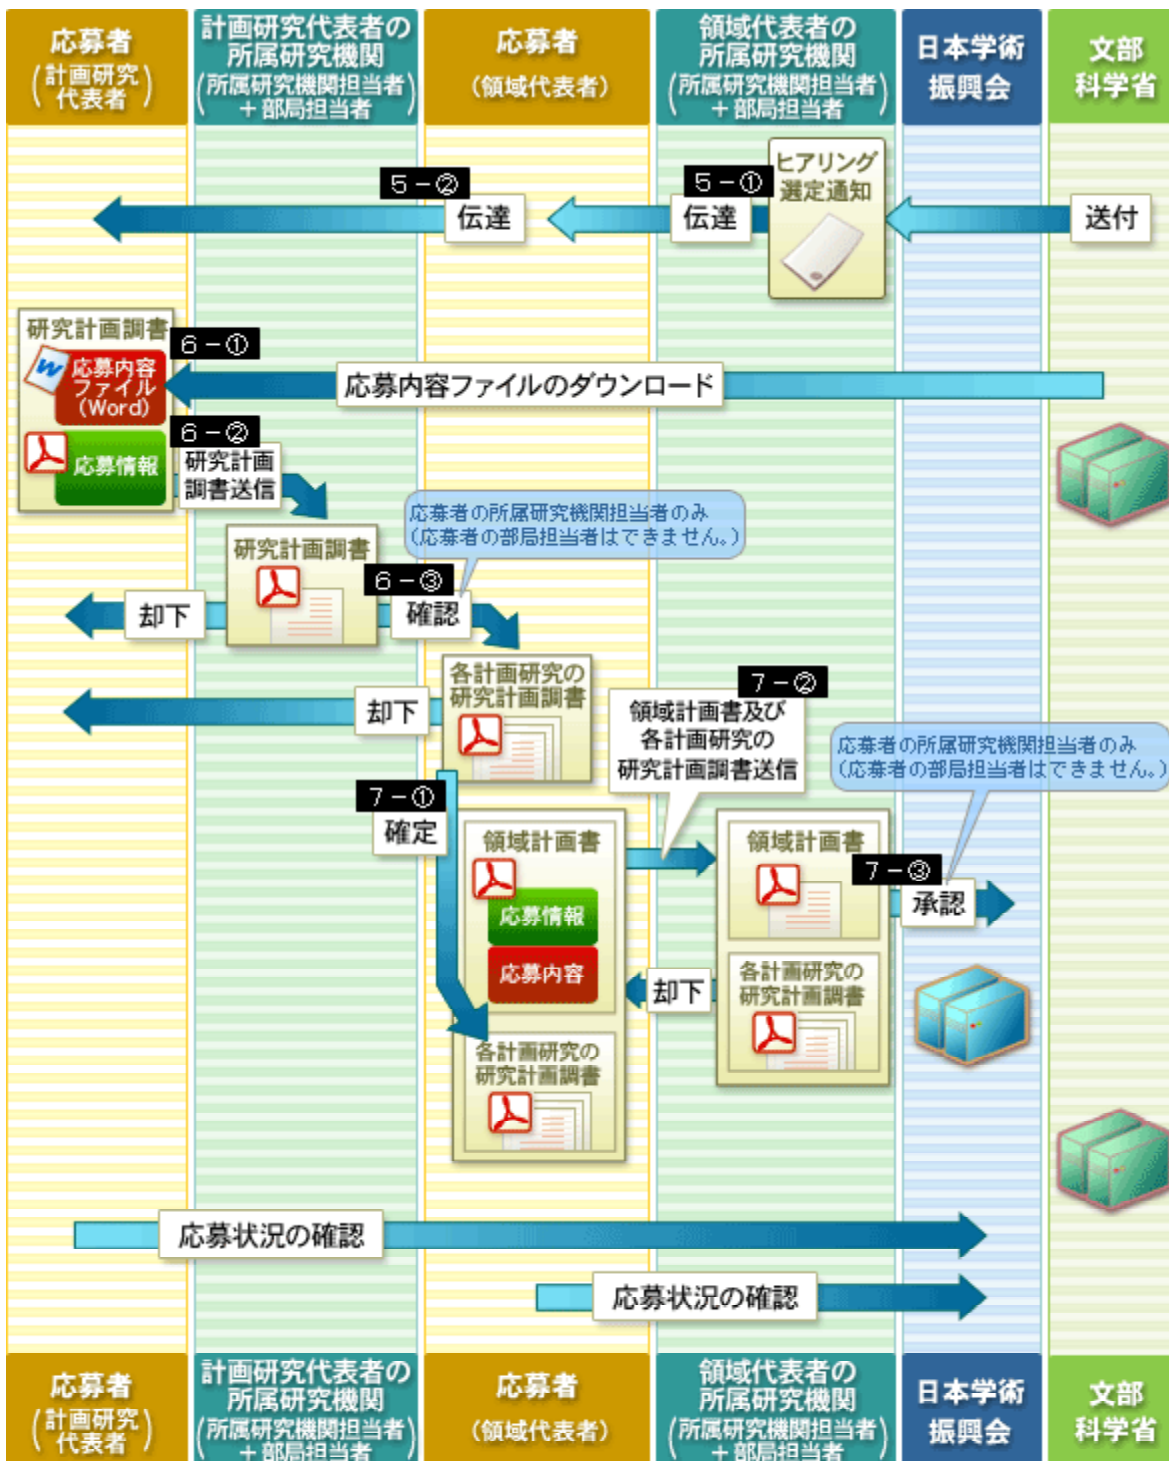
応募者
(計画研究代表者)

計画研究代表者の所属研究機関
(所属研究機関担当者+部局担当者)

応募者
(領域代表者)

領域代表者の所属研究機関
(所属研究機関担当者+部局担当者)

日本学術振興会

文部科学省

ヒアリング選定通知

5－②
伝達

5－①
伝達

送付

研究計画調書

6－①

応募内容ファイル(Word)

応募内容ファイルのダウンロード

6－②

応募情報

研究計画調書送信

応募者の所属研究機関担当者のみ
(応募者の部局担当者はできません。)

研究計画調書

6－③

却下

確認

各計画研究の研究計画調書

7－②

却下

領域計画書及び各計画研究の研究計画調書送信

応募者の所属研究機関担当者のみ
(応募者の部局担当者はできません。)

7－①

確定

領域計画書

応募情報

応募内容

領域計画書

7－③

承認

各計画研究の研究計画調書

却下

各計画研究の研究計画調書

応募状況の確認

応募状況の確認

応募者
(計画研究代表者)

計画研究代表者の所属研究機関
(所属研究機関担当者+部局担当者)

応募者
(領域代表者)

領域代表者の所属研究機関
(所属研究機関担当者+部局担当者)

日本学術振興会

文部科学省